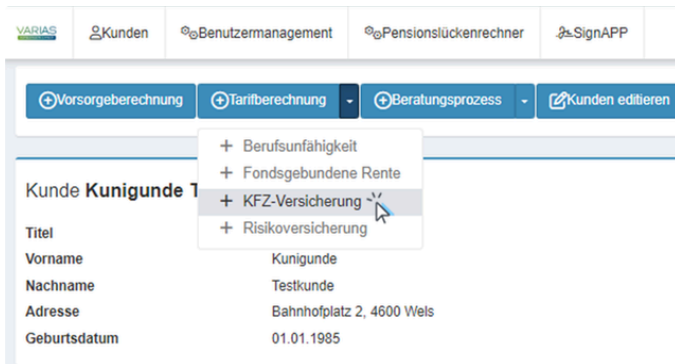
VARIAS Kunden Benutzermanagement Pensionslückenrechner SignAPP

Vorsorgeberechnung Tarifberechnung Beratungsprozess Kunden editieren

+ Berufsunfähigkeit
+ Fondsgebundene Rente
+ KFZ-Versicherung
+ Risikoversicherung

Kunde **Kunigunde T**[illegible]

| | |
|---|---|
| Titel | |
| Vorname | Kunigunde |
| Nachname | Testkunde |
| Adresse | Bahnhofplatz 2, 4600 Wels |
| Geburtsdatum | 01.01.1985 |